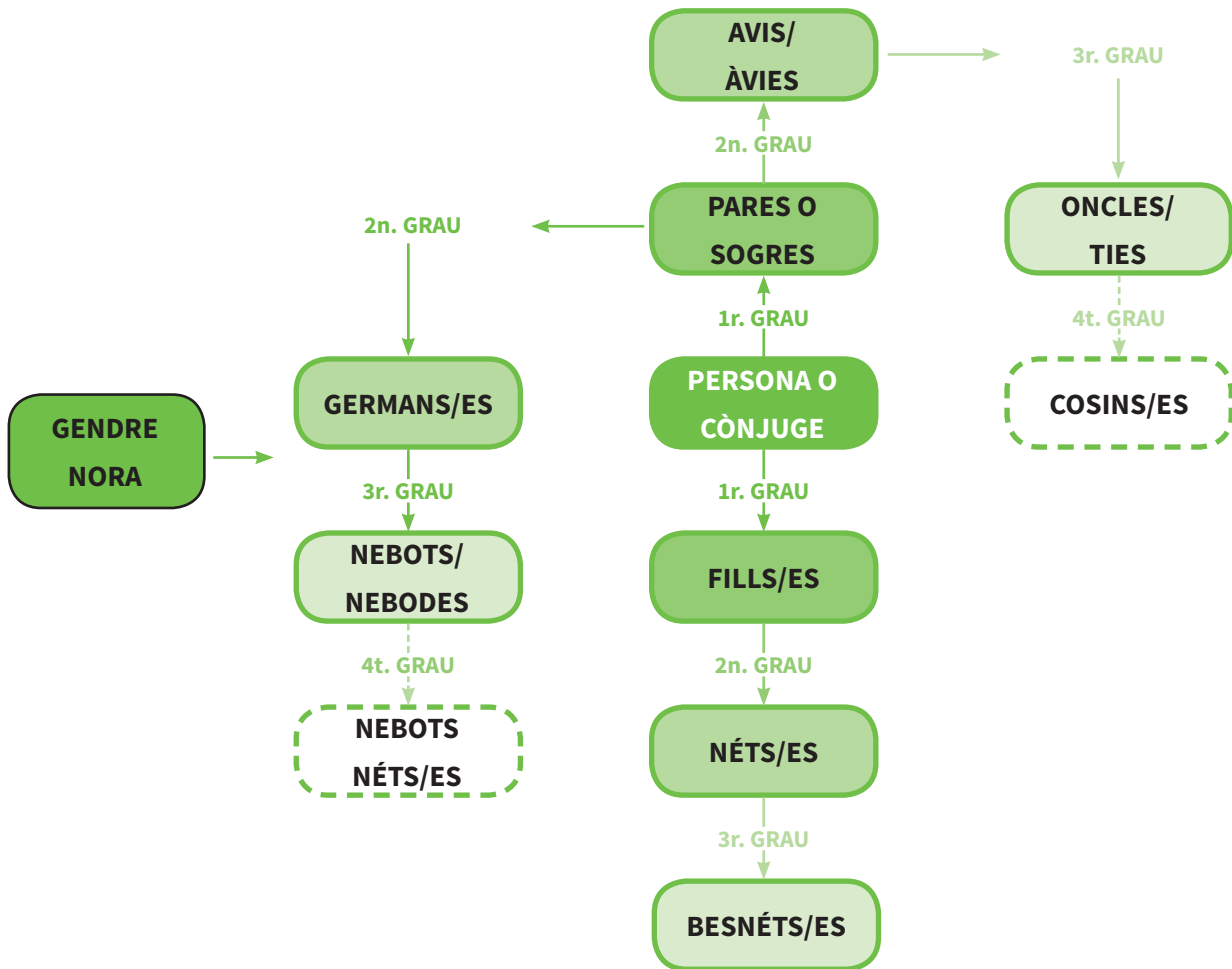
AVIS/
ÀVIES

3r. GRAU

2n. GRAU

2n. GRAU

PARES O
SOGRES

ONCLES/
TIES

1r. GRAU

4t. GRAU

GERMANS/ES

PERSONA O
CÒNJUGE

COSINS/ES

GENDRE
NORA

3r. GRAU

1r. GRAU

NEBOTS/
NEBODES

FILLS/ES

4t. GRAU

2n. GRAU

NEBOTS
NÉTS/ES

NÉTS/ES

3r. GRAU

BESNÉTS/ES